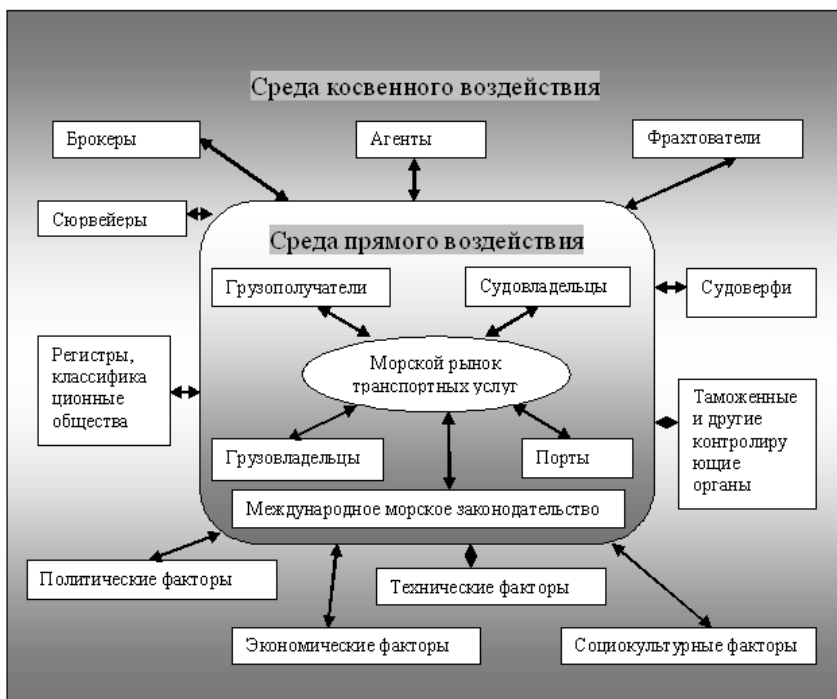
Среда косвенного воздействия

Брокеры

Агенты

Фрахтователи

Сюрвейеры

Среда прямого воздействия

Грузополучатели

Судовладельцы

Судоверфи

Регистры, классифика ционные общества

Морской рынок транспортных услуг

Таможенные и другие контролиру ющие органы

Грузовладельцы

Порты

Международное морское законодательство

Политические факторы

Технические факторы

Экономические факторы

Социокультурные факторы